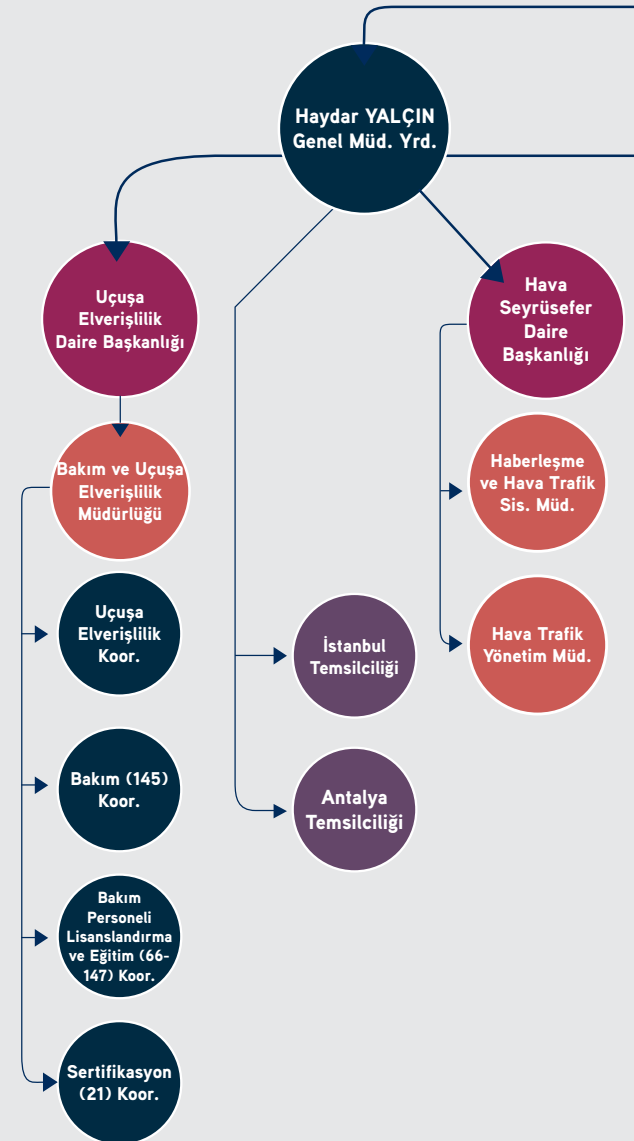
Haydar YALÇIN
Genel Müd. Yrd.

Uçuşa
Elverişlilik
Daire Başkanlığı

Bakım ve Uçuşa
Elverişlilik
Müdürlüğü

Uçuşa
Elverişlilik
Koor.

Bakım (145)
Koor.

Bakım
Personeli
Lisanslandırma
ve Eğitim (66-147) Koor.

Sertifikasyon
(21) Koor.

İstanbul
Temsilciliği

Antalya
Temsilciliği

Hava
Seyrüsefer
Daire
Başkanlığı

Haberleşme
ve Hava Trafik
Sis. Müd.

Hava Trafik
Yönetim Müd.